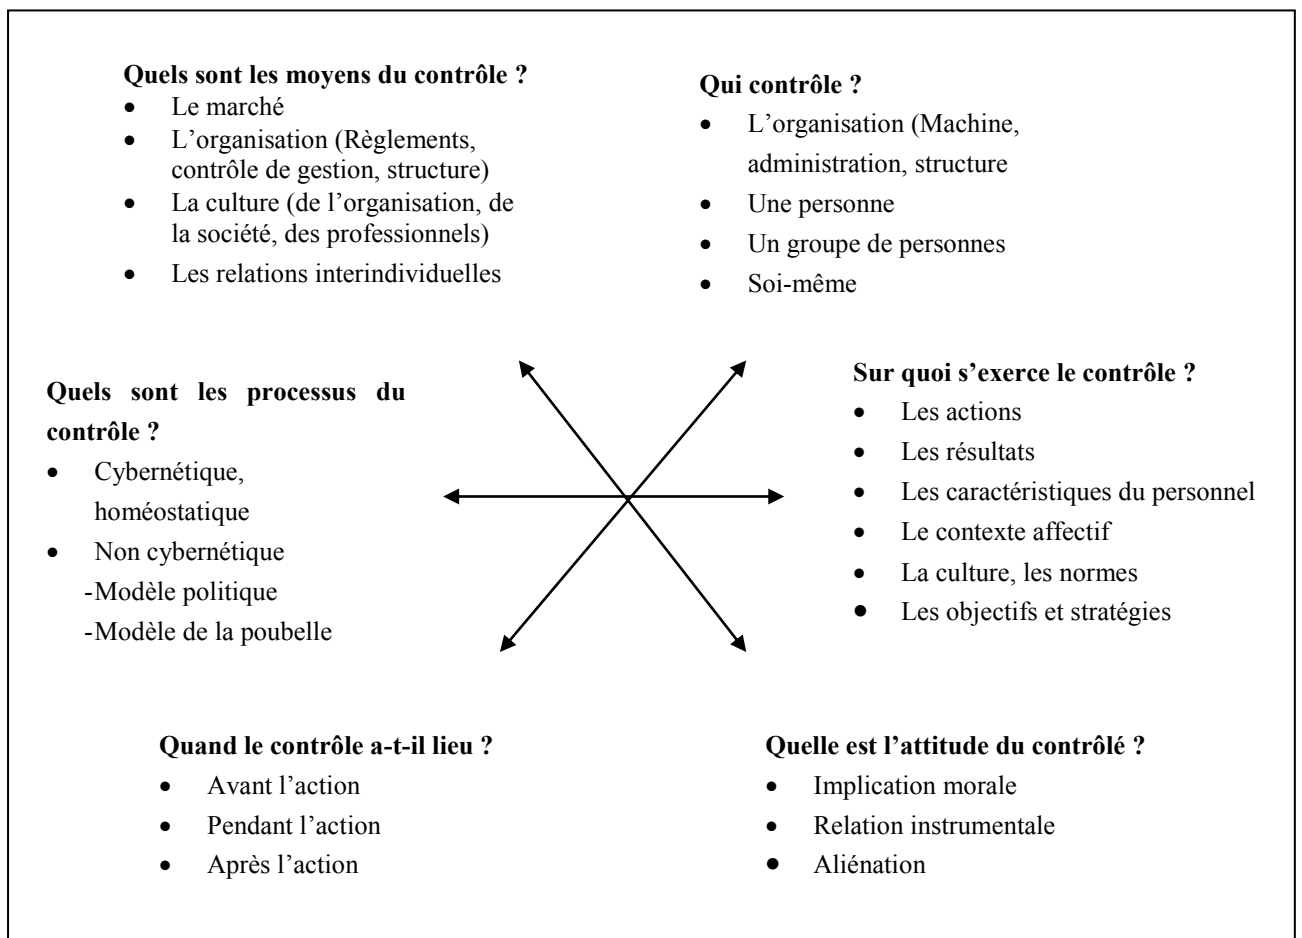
**Quels sont les moyens du contrôle ?**
- Le marché
- L'organisation (Règlements, contrôle de gestion, structure)
- La culture (de l'organisation, de la société, des professionnels)
- Les relations interindividuelles

**Qui contrôle ?**
- L'organisation (Machine, administration, structure
- Une personne
- Un groupe de personnes
- Soi-même

**Quels sont les processus du contrôle ?**
- Cybernétique, homéostatique
- Non cybernétique
  -Modèle politique
  -Modèle de la poubelle

**Sur quoi s'exerce le contrôle ?**
- Les actions
- Les résultats
- Les caractéristiques du personnel
- Le contexte affectif
- La culture, les normes
- Les objectifs et stratégies

**Quand le contrôle a-t-il lieu ?**
- Avant l'action
- Pendant l'action
- Après l'action

**Quelle est l'attitude du contrôlé ?**
- Implication morale
- Relation instrumentale
- Aliénation